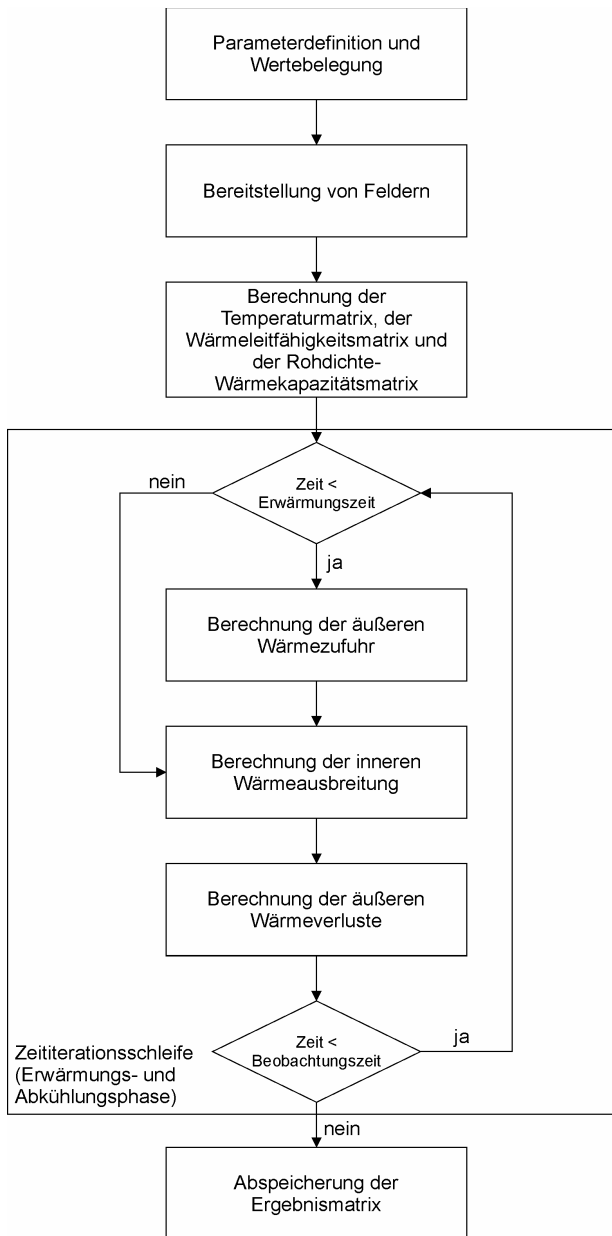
Parameterdefinition und Wertebelegung

Bereitstellung von Feldern

Berechnung der Temperaturmatrix, der Wärmeleitfähigkeitsmatrix und der Rohdichte-Wärmekapazitätsmatrix

nein

Zeit < Erwärmungszeit

ja

Berechnung der äußeren Wärmezufuhr

Berechnung der inneren Wärmeausbreitung

Berechnung der äußeren Wärmeverluste

Zeititerationsschleife (Erwärmungs- und Abkühlungsphase)

Zeit < Beobachtungszeit

ja

nein

Abspeicherung der Ergebnismatrix